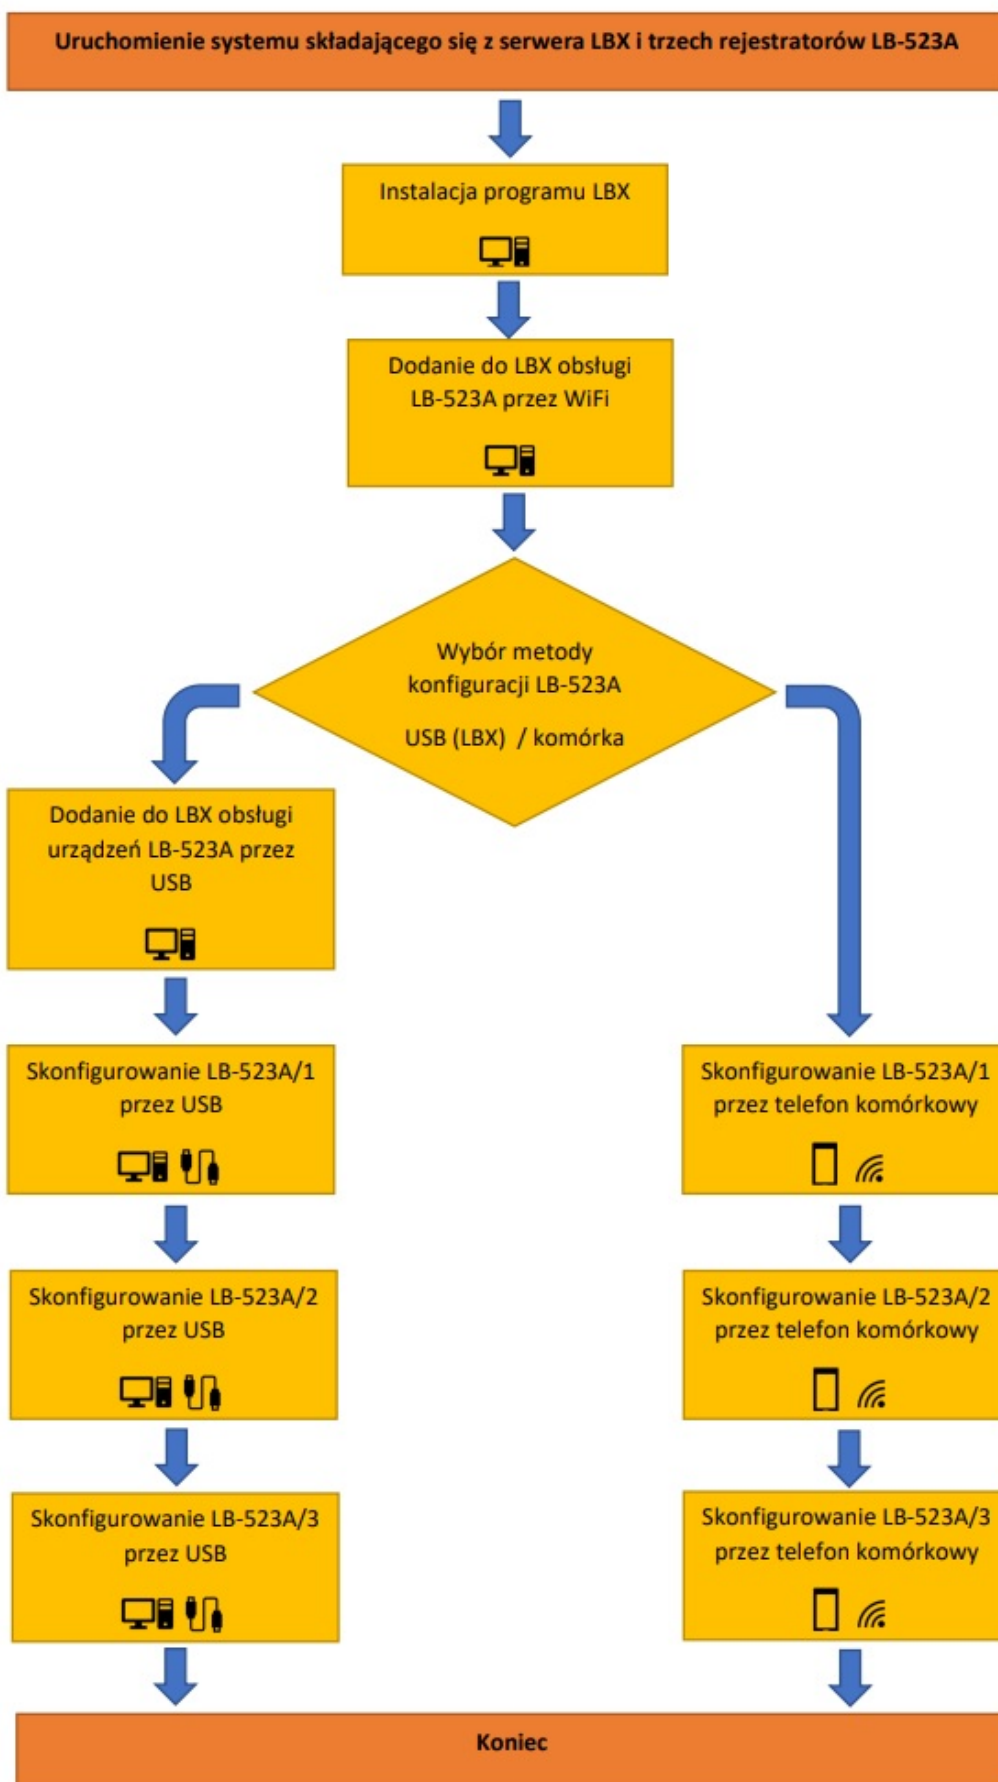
Uruchomienie systemu składającego się z serwera LBX i trzech rejestratorów LB-523A

Instalacja programu LBX

Dodanie do LBX obsługi LB-523A przez WiFi

Wybór metody konfiguracji LB-523A

USB (LBX) / komórka

Dodanie do LBX obsługi urządzeń LB-523A przez USB

Skonfigurowanie LB-523A/1 przez USB

Skonfigurowanie LB-523A/2 przez USB

Skonfigurowanie LB-523A/3 przez USB

Skonfigurowanie LB-523A/1 przez telefon komórkowy

Skonfigurowanie LB-523A/2 przez telefon komórkowy

Skonfigurowanie LB-523A/3 przez telefon komórkowy

Koniec